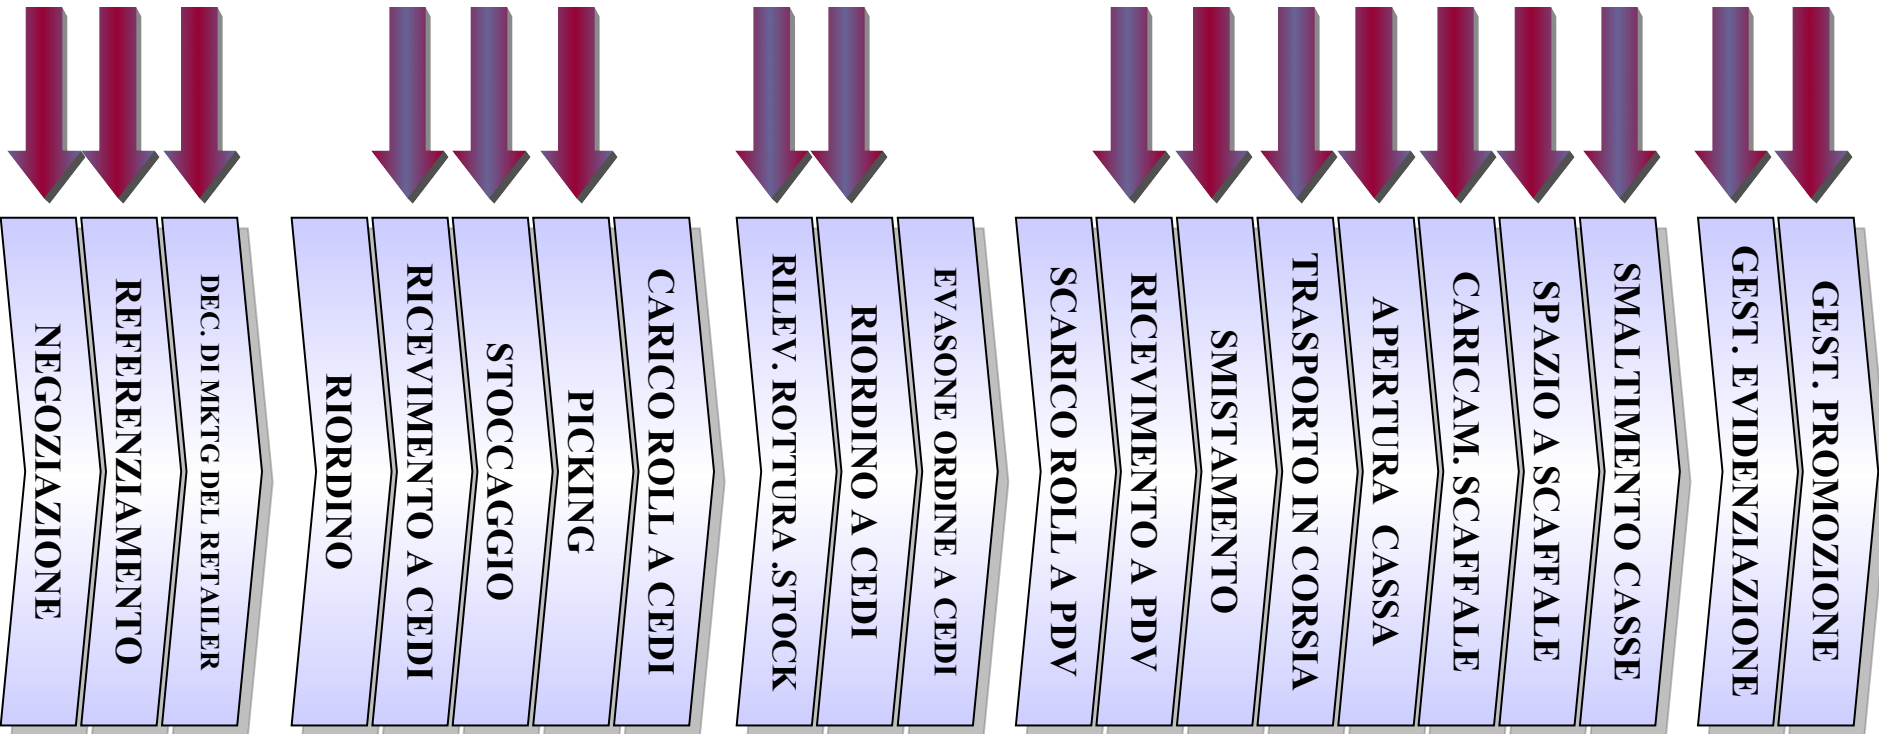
NEGOZIAZIONE

REFERENZIAMENTO

DEC. DI MKTG DEL RETAILER

RIORDINO

RICEVIMENTO A CEDI

STOCCAGGIO

PICKING

CARICO ROLL A CEDI

RILEV. ROTTURA .STOCK

RIORDINO A CEDI

EVASONE ORDINE A CEDI

SCARICO ROLL A PDV

RICEVIMENTO A PDV

SMISTAMENTO

TRASPORTO IN CORSIA

APERTURA CASSA

CARICAM. SCAFFALE

SPAZIO A SCAFFALE

SMALTIMENTO CASSE

GEST. EVIDENZIAZIONE

GEST. PROMOZIONE